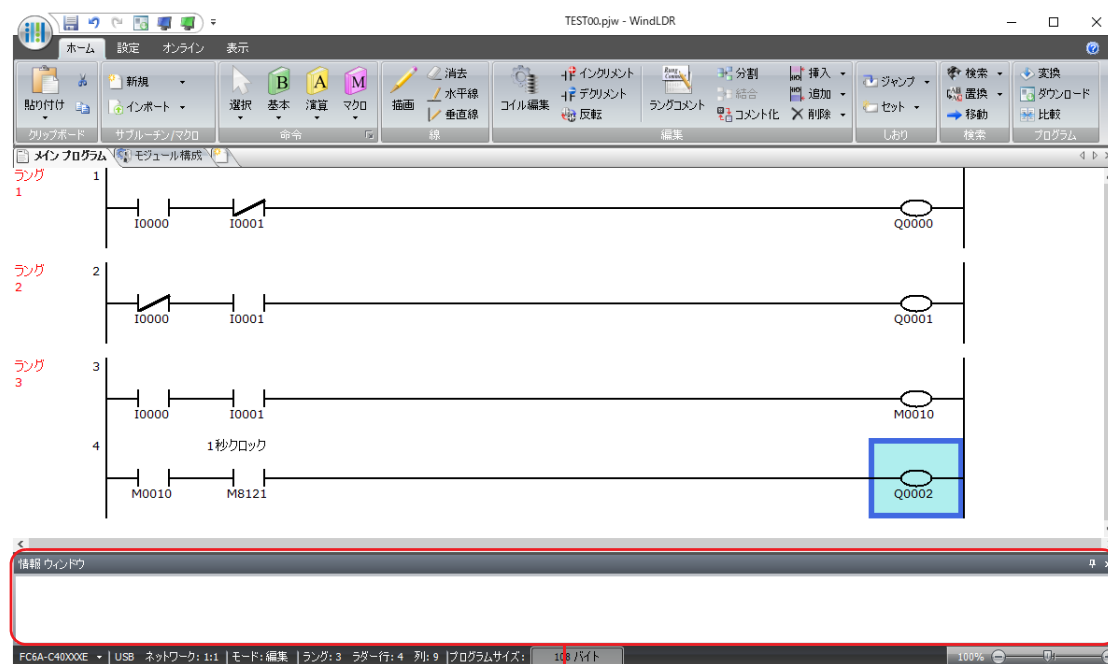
TEST00.pjw - WindLDR

ホーム 設定 オンライン 表示

貼り付け 新規 インポート クリップボード サブルーチン/マクロ
選択 基本 演算 マクロ 命令
描画 消去 水平線 垂直線 線
コイル編集 インクリメント デクリメント 反転 ラングコメント 分割 結合 コメント化 挿入 追加 削除 編集
ジャンプ セット しおり
検索 置換 移動 検索
変換 ダウンロード 比較 プログラム

メイン プログラム モジュール構成

ラング 1
1
I0000 I0001 Q0000

ラング 2
2
I0000 I0001 Q0001

ラング 3
3
I0000 I0001 M0010

4
1秒クロック
M0010 M8121 Q0002

情報 ウィンドウ

FC6A-C40XXXE | USB ネットワーク: 1:1 | モード: 編集 | ラング: 3 ラダー行: 4 列: 9 | プログラムサイズ: 108 バイト 100%